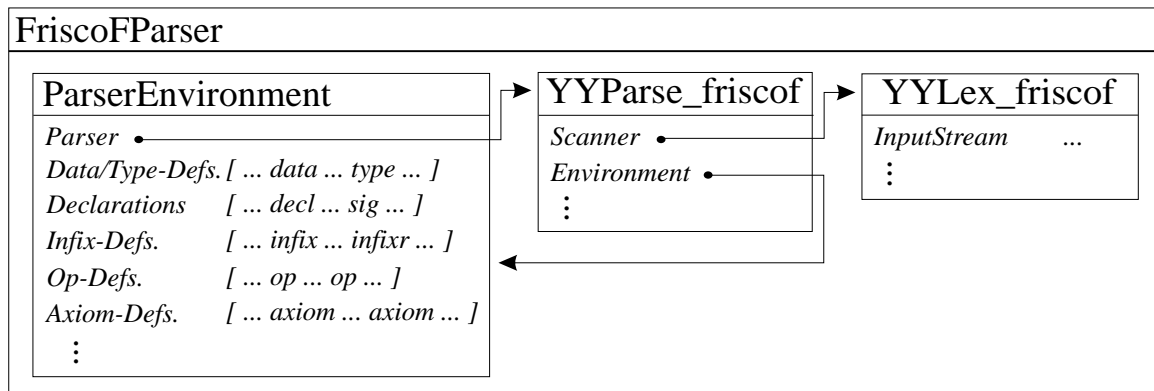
FriscoFParser

ParserEnvironment
Parser
Data/Type-Defs. [ ... data ... type ... ]
Declarations [ ... decl ... sig ... ]
Infix-Defs. [ ... infix ... infixr ... ]
Op-Defs. [ ... op ... op ... ]
Axiom-Defs. [ ... axiom ... axiom ... ]
⋮

YYParse_friscof
Scanner
Environment
⋮

YYLex_friscof
InputStream ...
⋮